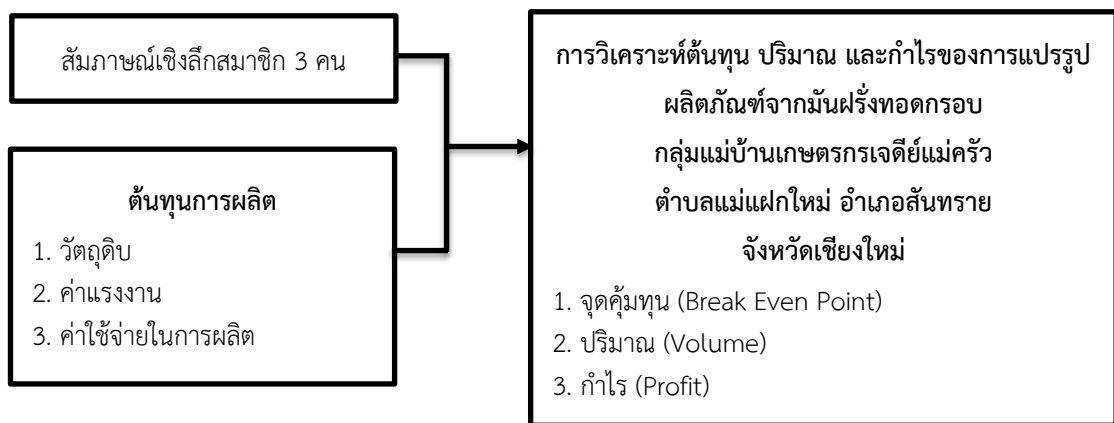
สัมภาษณ์เชิงลึกสมาชิก 3 คน

ต้นทุนการผลิต
1. วัตถุดิบ
2. ค่าแรงงาน
3. ค่าใช้จ่ายในการผลิต

การวิเคราะห์ต้นทุน ปริมาณ และกำไรของการแปรรูป
ผลิตภัณฑ์จากมันฝรั่งทอดกรอบ
กลุ่มแม่บ้านเกษตรกรเจดีย์แม่ครัว
ตำบลแม่แฝกใหม่ อำเภอสันทราย
จังหวัดเชียงใหม่

1. จุดคุ้มทุน (Break Even Point)
2. ปริมาณ (Volume)
3. กำไร (Profit)